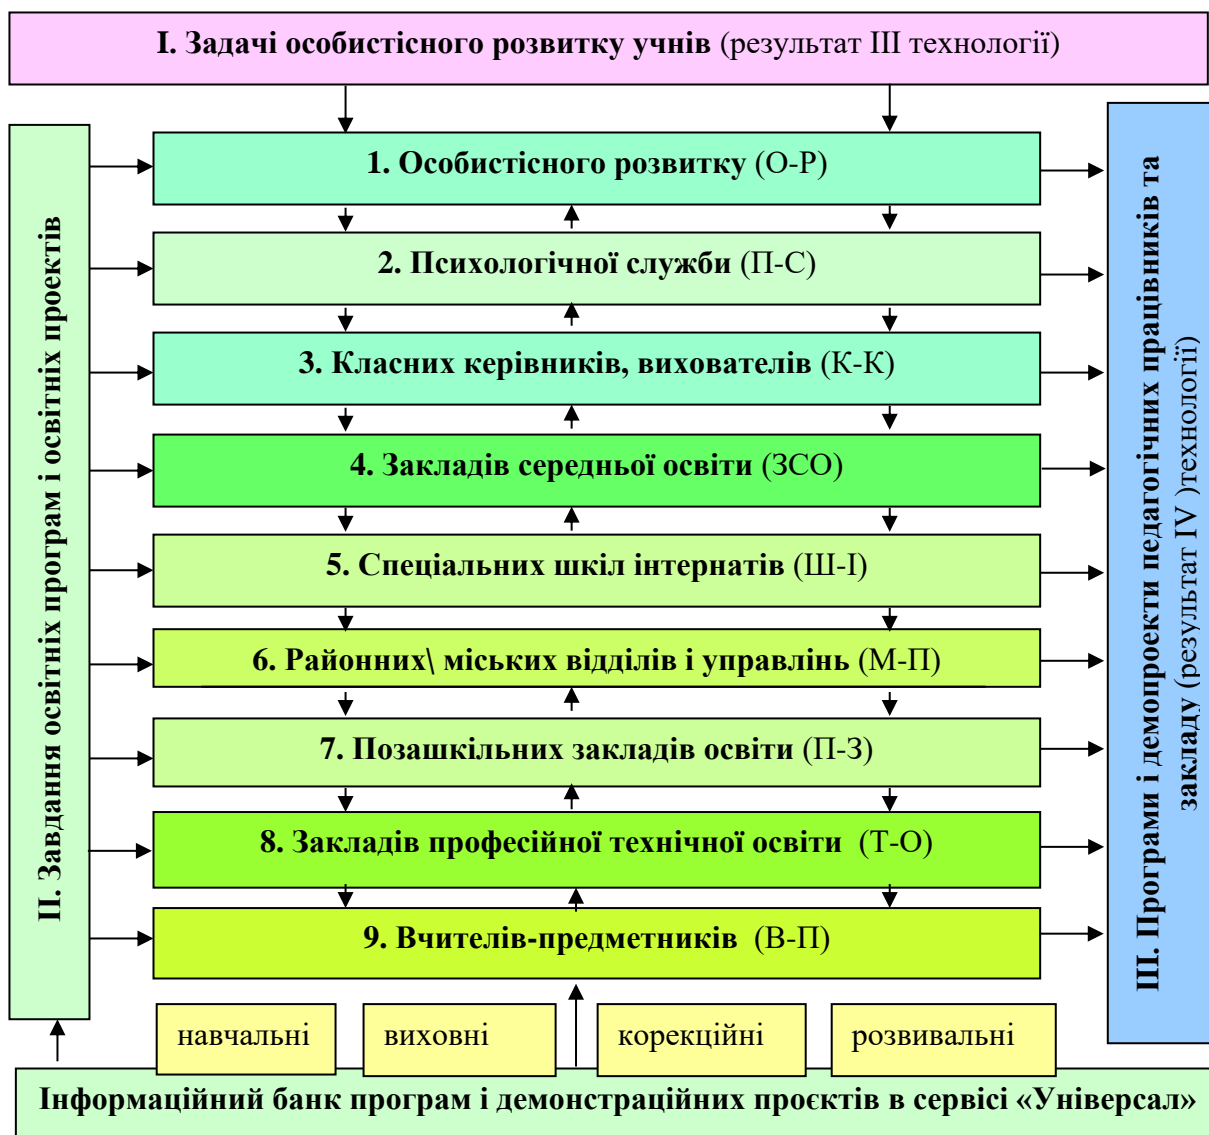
**I. Задачі особистісного розвитку учнів** (результат III технології)

**II. Завдання освітніх програм і освітніх проектів**

**1. Особистісного розвитку** (О-Р)

**2. Психологічної служби** (П-С)

**3. Класних керівників, вихователів** (К-К)

**4. Закладів середньої освіти** (ЗСО)

**5. Спеціальних шкіл інтернатів** (Ш-І)

**6. Районних\ міських відділів і управлінь** (М-П)

**7. Позашкільних закладів освіти** (П-З)

**8. Закладів професійної технічної освіти** (Т-О)

**9. Вчителів-предметників** (В-П)

**III. Програми і демопроекти педагогічних працівників та закладу** (результат IV )технології)

навчальні

виховні

корекційні

розвивальні

**Інформаційний банк програм і демонстраційних проєктів в сервісі «Універсал»**